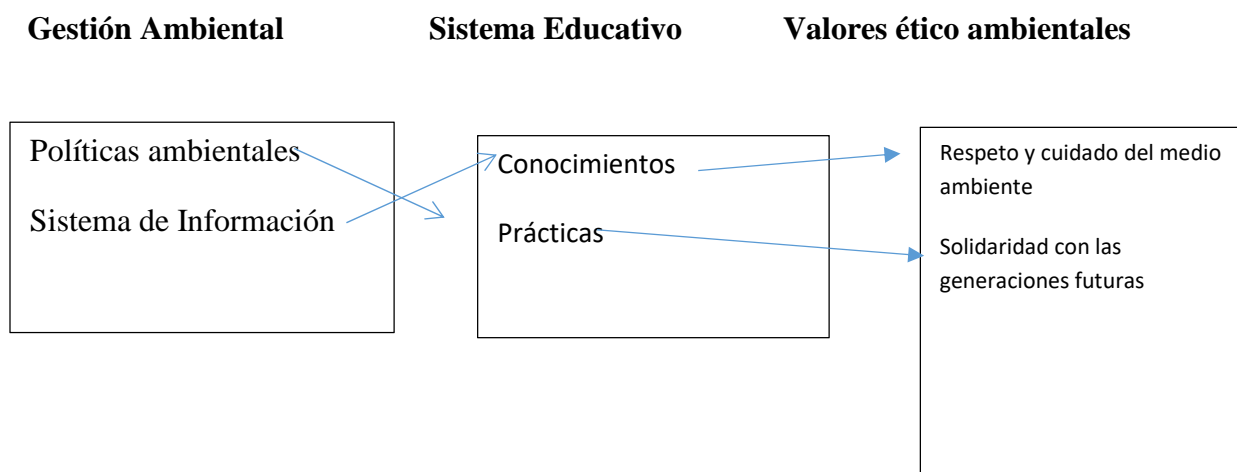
Gestión Ambiental

Sistema Educativo

Valores ético ambientales

Políticas ambientales

Sistema de Información

Conocimientos

Prácticas

Respeto y cuidado del medio ambiente

Solidaridad con las generaciones futuras